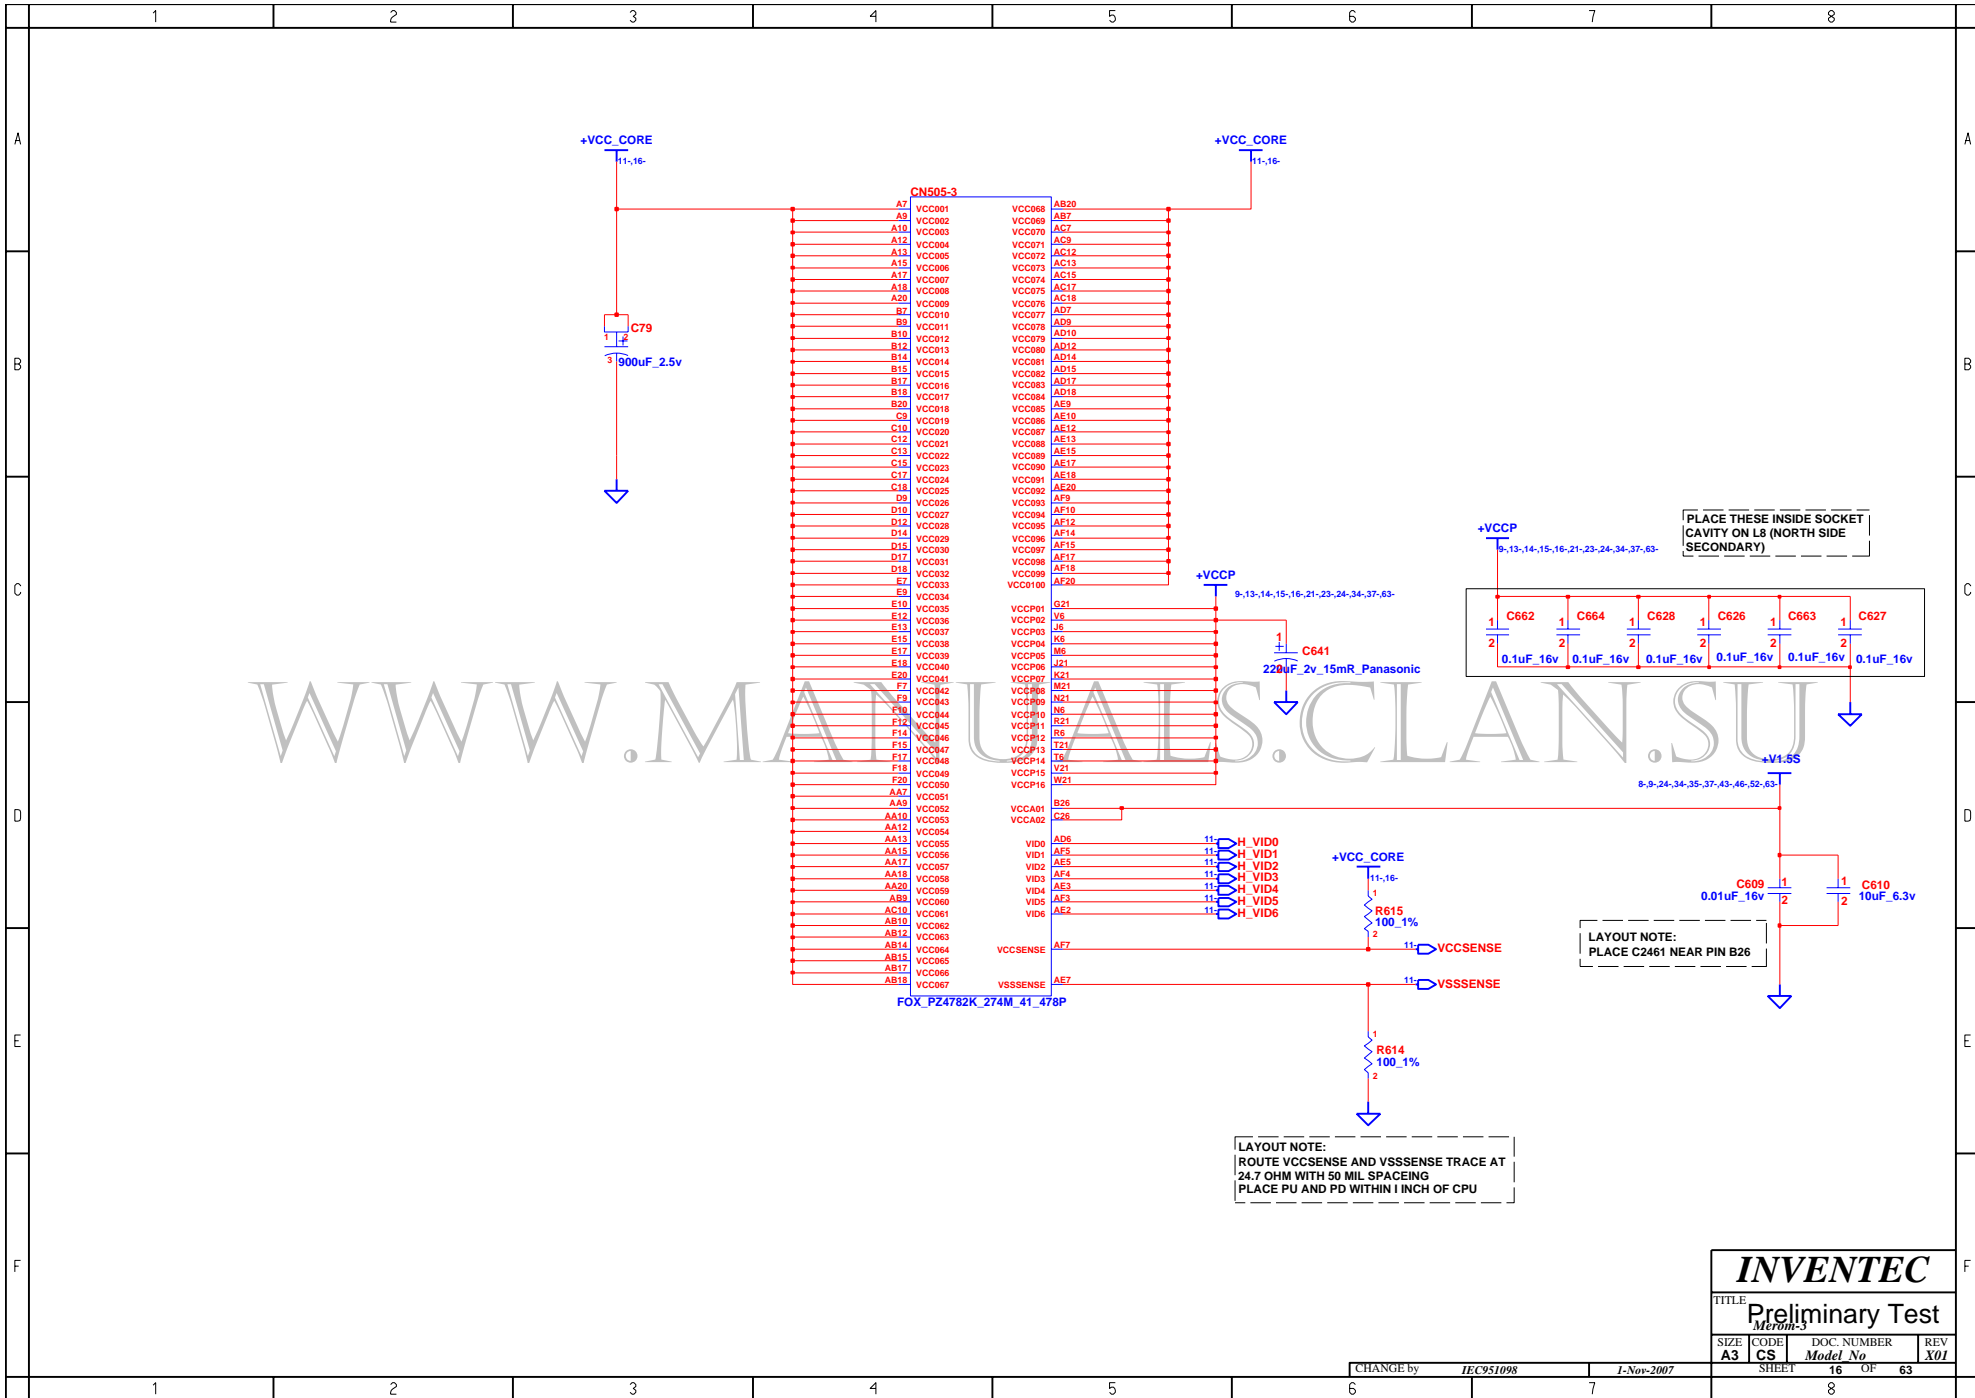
1 2 3 4 5 6 7 8

A B C D E F

+VCC_CORE
11-,16-

+VCC_CORE
11-,16-

CN505-3

| A7 | VCC001 | VCC068 | AB20 |
|---|---|---|---|
| A9 | VCC002 | VCC069 | AB7 |
| A10 | VCC003 | VCC070 | AC7 |
| A12 | VCC004 | VCC071 | AC9 |
| A13 | VCC005 | VCC072 | AC12 |
| A15 | VCC006 | VCC073 | AC13 |
| A17 | VCC007 | VCC074 | AC15 |
| A18 | VCC008 | VCC075 | AC17 |
| A20 | VCC009 | VCC076 | AC18 |
| B7 | VCC010 | VCC077 | AD7 |
| B9 | VCC011 | VCC078 | AD9 |
| B10 | VCC012 | VCC079 | AD10 |
| B12 | VCC013 | VCC080 | AD12 |
| B14 | VCC014 | VCC081 | AD14 |
| B15 | VCC015 | VCC082 | AD15 |
| B17 | VCC016 | VCC083 | AD17 |
| B18 | VCC017 | VCC084 | AD18 |
| B20 | VCC018 | VCC085 | AE9 |
| C9 | VCC019 | VCC086 | AE10 |
| C10 | VCC020 | VCC087 | AE12 |
| C12 | VCC021 | VCC088 | AE13 |
| C13 | VCC022 | VCC089 | AE15 |
| C15 | VCC023 | VCC090 | AE17 |
| C17 | VCC024 | VCC091 | AE18 |
| C18 | VCC025 | VCC092 | AE20 |
| D9 | VCC026 | VCC093 | AF9 |
| D10 | VCC027 | VCC094 | AF10 |
| D12 | VCC028 | VCC095 | AF12 |
| D14 | VCC029 | VCC096 | AF14 |
| D15 | VCC030 | VCC097 | AF15 |
| D17 | VCC031 | VCC098 | AF17 |
| D18 | VCC032 | VCC099 | AF18 |
| E7 | VCC033 | VCC0100 | AF20 |
| E9 | VCC034 | | |
| E10 | VCC035 | VCCP01 | G21 |
| E12 | VCC036 | VCCP02 | V6 |
| E13 | VCC037 | VCCP03 | J6 |
| E15 | VCC038 | VCCP04 | K6 |
| E17 | VCC039 | VCCP05 | M6 |
| E18 | VCC040 | VCCP06 | J21 |
| E20 | VCC041 | VCCP07 | K21 |
| F7 | VCC042 | VCCP08 | M21 |
| F9 | VCC043 | VCCP09 | N21 |
| F10 | VCC044 | VCCP10 | N6 |
| F12 | VCC045 | VCCP11 | R21 |
| F14 | VCC046 | VCCP12 | R6 |
| F15 | VCC047 | VCCP13 | T21 |
| F17 | VCC048 | VCCP14 | T6 |
| F18 | VCC049 | VCCP15 | V21 |
| F20 | VCC050 | VCCP16 | W21 |
| AA7 | VCC051 | | |
| AA9 | VCC052 | VCCA01 | B26 |
| AA10 | VCC053 | VCCA02 | C26 |
| AA12 | VCC054 | | |
| AA13 | VCC055 | VID0 | AD6 |
| AA15 | VCC056 | VID1 | AF5 |
| AA17 | VCC057 | VID2 | AE5 |
| AA18 | VCC058 | VID3 | AF4 |
| AA20 | VCC059 | VID4 | AE3 |
| AB9 | VCC060 | VID5 | AF3 |
| AC10 | VCC061 | VID6 | AE2 |
| AB10 | VCC062 | | |
| AB12 | VCC063 | | |
| AB14 | VCC064 | VCCSENSE | AF7 |
| AB15 | VCC065 | | |
| AB17 | VCC066 | | |
| AB18 | VCC067 | VSSSENSE | AE7 |

FOX_PZ4782K_274M_41_478P

C79
900uF_2.5v

+VCCP
9-,13-,14-,15-,16-,21-,23-,24-,34-,37-,63-
C641
220uF_2v_15mR_Panasonic

+VCCP
9-,13-,14-,15-,16-,21-,23-,24-,34-,37-,63-

PLACE THESE INSIDE SOCKET CAVITY ON L8 (NORTH SIDE SECONDARY)

C662 0.1uF_16v
C664 0.1uF_16v
C628 0.1uF_16v
C626 0.1uF_16v
C663 0.1uF_16v
C627 0.1uF_16v

+V1.5S
8-,9-,24-,34-,35-,37-,43-,46-,52-,63-

11- H_VID0
11- H_VID1
11- H_VID2
11- H_VID3
11- H_VID4
11- H_VID5
11- H_VID6

+VCC_CORE
11-,16-
R615
100_1%
11- VCCSENSE
11- VSSSENSE
R614
100_1%

C609
0.01uF_16v
C610
10uF_6.3v

LAYOUT NOTE:
PLACE C2461 NEAR PIN B26

LAYOUT NOTE:
ROUTE VCCSENSE AND VSSSENSE TRACE AT 24.7 OHM WITH 50 MIL SPACEING
PLACE PU AND PD WITHIN I INCH OF CPU

WWW.MANUALS.CLAN.SU

INVENTEC
TITLE
Preliminary Test
Merom-3
SIZE A3 CODE CS DOC. NUMBER Model_No REV X01
CHANGE by IEC951098 1-Nov-2007 SHEET 16 OF 63